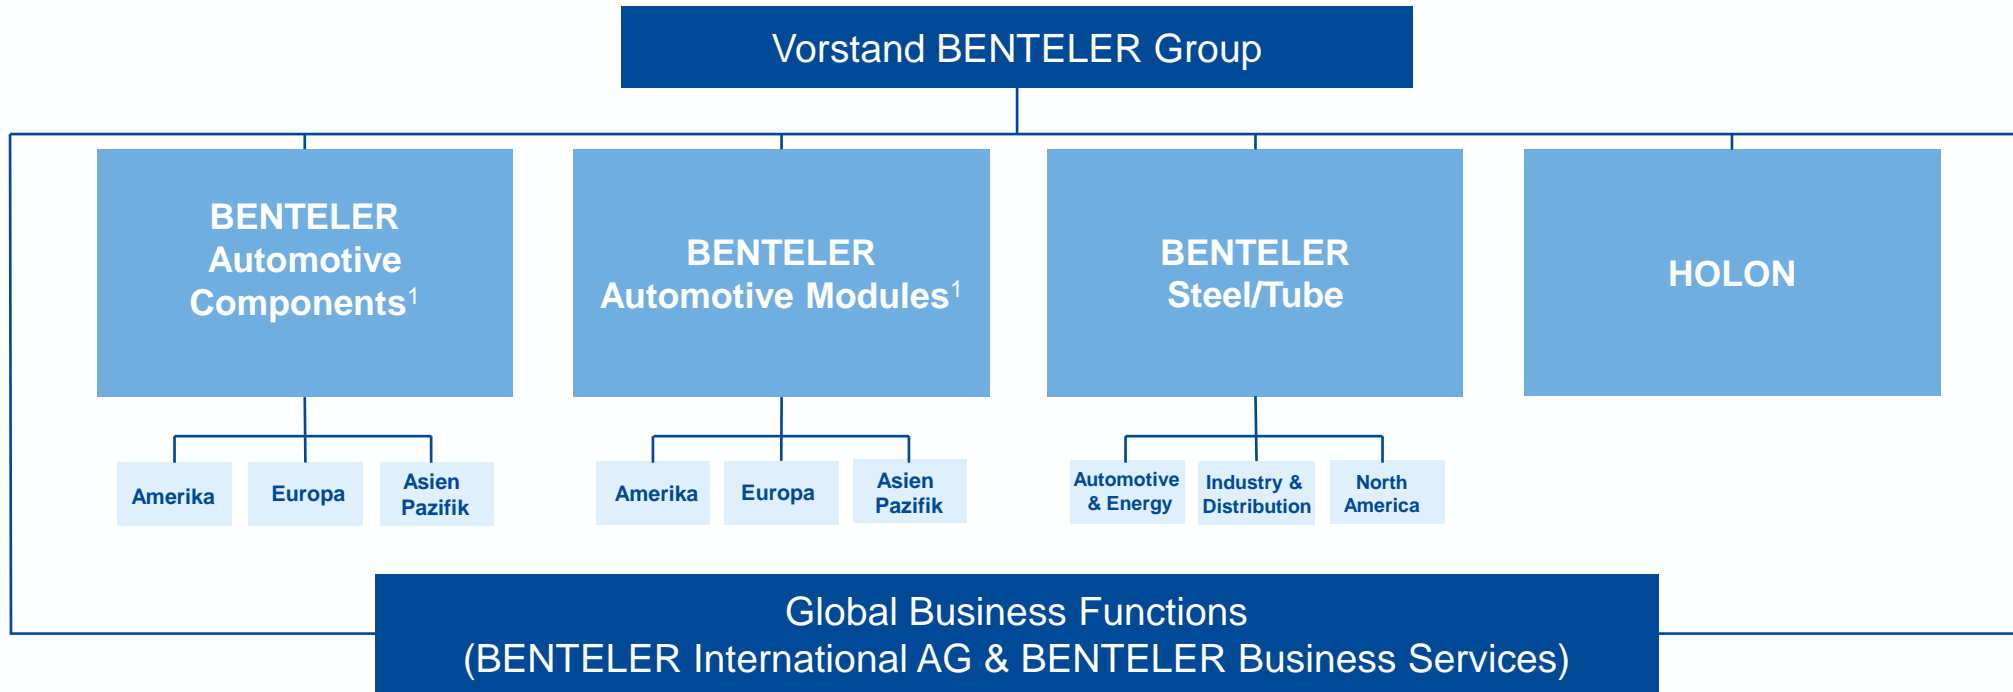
Vorstand BENTELER Group

BENTELER Automotive Components$^1$

Amerika

Europa

Asien Pazifik

BENTELER Automotive Modules$^1$

Amerika

Europa

Asien Pazifik

BENTELER Steel/Tube

Automotive & Energy

Industry & Distribution

North America

HOLON

Global Business Functions
(BENTELER International AG & BENTELER Business Services)